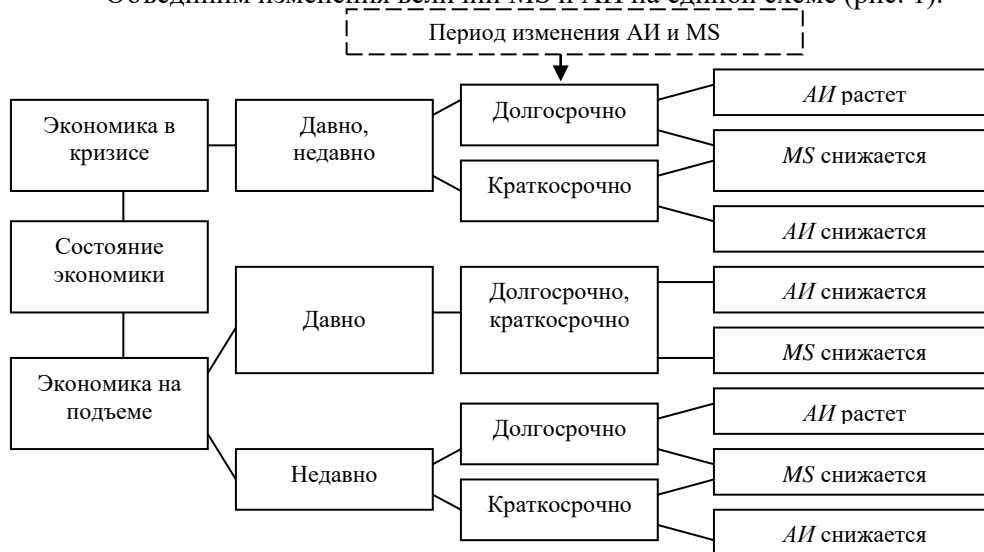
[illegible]

Период изменения АИ и MS

Экономика в кризисе

Давно, недавно

Долгосрочно

*АИ* растет

*MS* снижается

Краткосрочно

*АИ* снижается

Состояние экономики

Давно

Долгосрочно, краткосрочно

*АИ* снижается

*MS* снижается

Экономика на подъеме

Недавно

Долгосрочно

*АИ* растет

*MS* снижается

Краткосрочно

*АИ* снижается